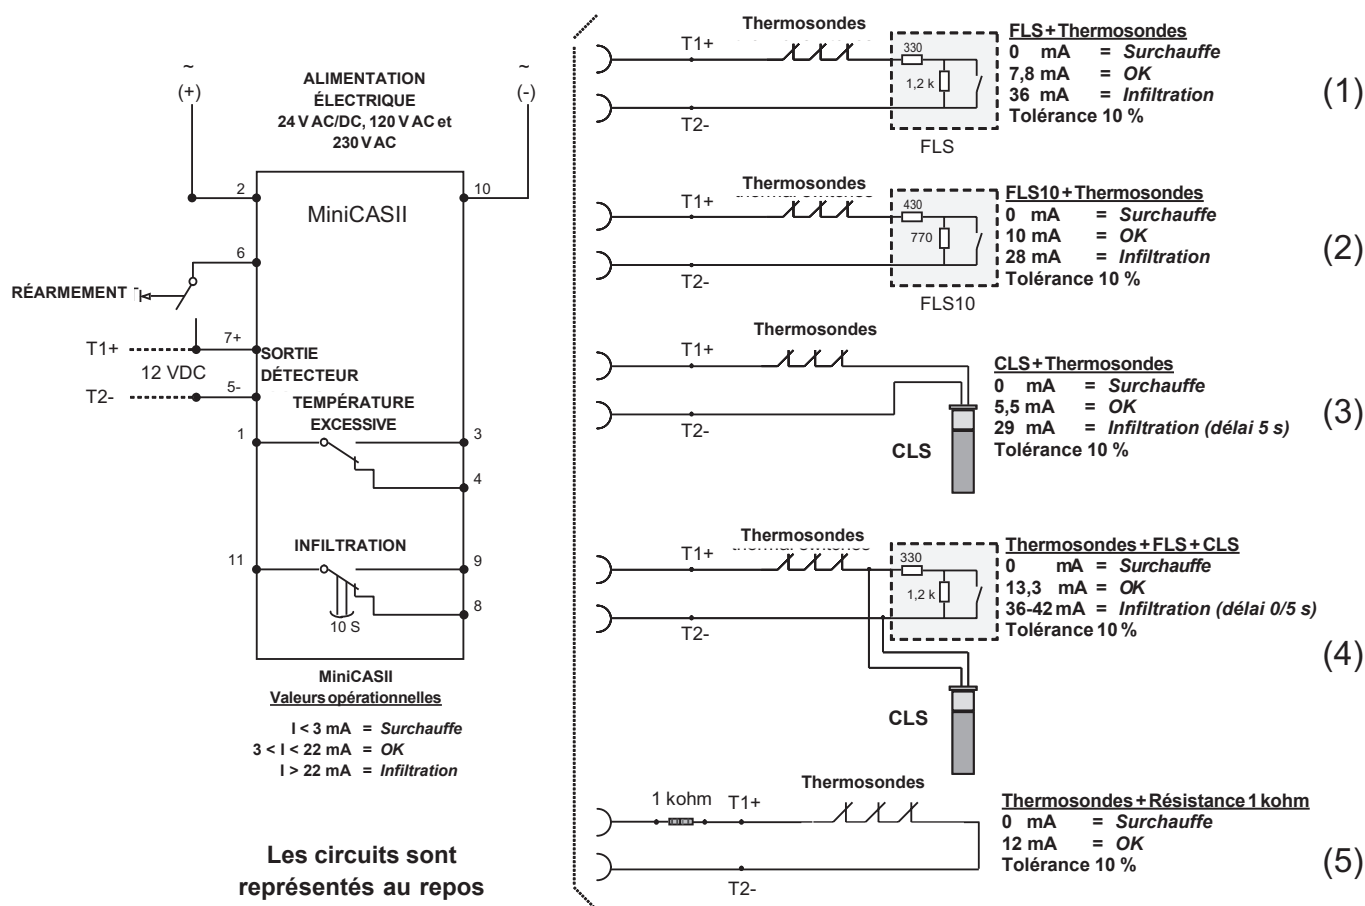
~
(+)

ALIMENTATION ÉLECTRIQUE 24 V AC/DC, 120 V AC et 230 V AC

~
(-)

2

10

MiniCASII

6

RÉARMEMENT

T1+

7+

SORTIE DÉTECTEUR

12 VDC

T2-

5-

TEMPÉRATURE EXCESSIVE

1

3

4

INFILTRATION

11

9

8

10 S

MiniCASII
Valeurs opérationnelles

I < 3 mA = *Surchauffe*
3 < I < 22 mA = *OK*
I > 22 mA = *Infiltration*

Les circuits sont représentés au repos

Thermosondes

T1+

330

1,2 k

T2-

FLS

FLS + Thermosondes
0 mA = *Surchauffe*
7,8 mA = *OK*
36 mA = *Infiltration*
Tolérance 10 %

(1)

Thermosondes

T1+

430

770

T2-

FLS10

FLS10 + Thermosondes
0 mA = *Surchauffe*
10 mA = *OK*
28 mA = *Infiltration*
Tolérance 10 %

(2)

Thermosondes

T1+

T2-

CLS

CLS + Thermosondes
0 mA = *Surchauffe*
5,5 mA = *OK*
29 mA = *Infiltration (délai 5 s)*
Tolérance 10 %

(3)

Thermosondes

T1+

330

1,2 k

T2-

CLS

Thermosondes + FLS + CLS
0 mA = *Surchauffe*
13,3 mA = *OK*
36-42 mA = *Infiltration (délai 0/5 s)*
Tolérance 10 %

(4)

1 kohm

T1+

Thermosondes

T2-

Thermosondes + Résistance 1 kohm
0 mA = *Surchauffe*
12 mA = *OK*
Tolérance 10 %

(5)